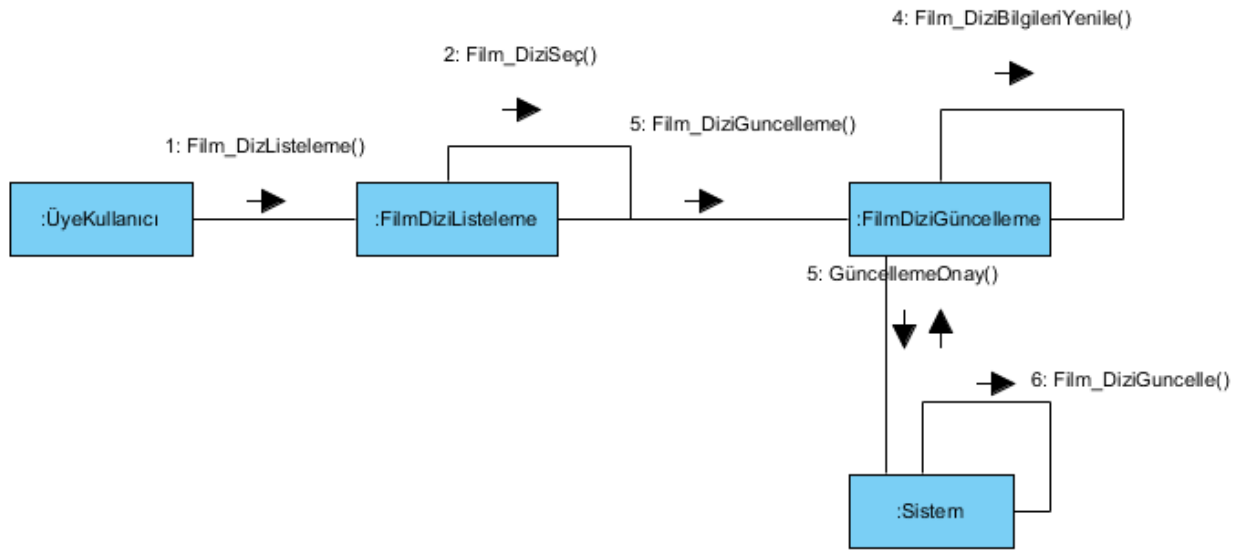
4: Film_DiziBilgileriYenile()

2: Film_DiziSeç()

5: Film_DiziGuncelleme()

1: Film_DizListeleme()

:ÜyeKullanıcı

:FilmDiziListeleme

:FilmDiziGüncelleme

5: GüncellemeOnay()

6: Film_DiziGuncelle()

:Sistem